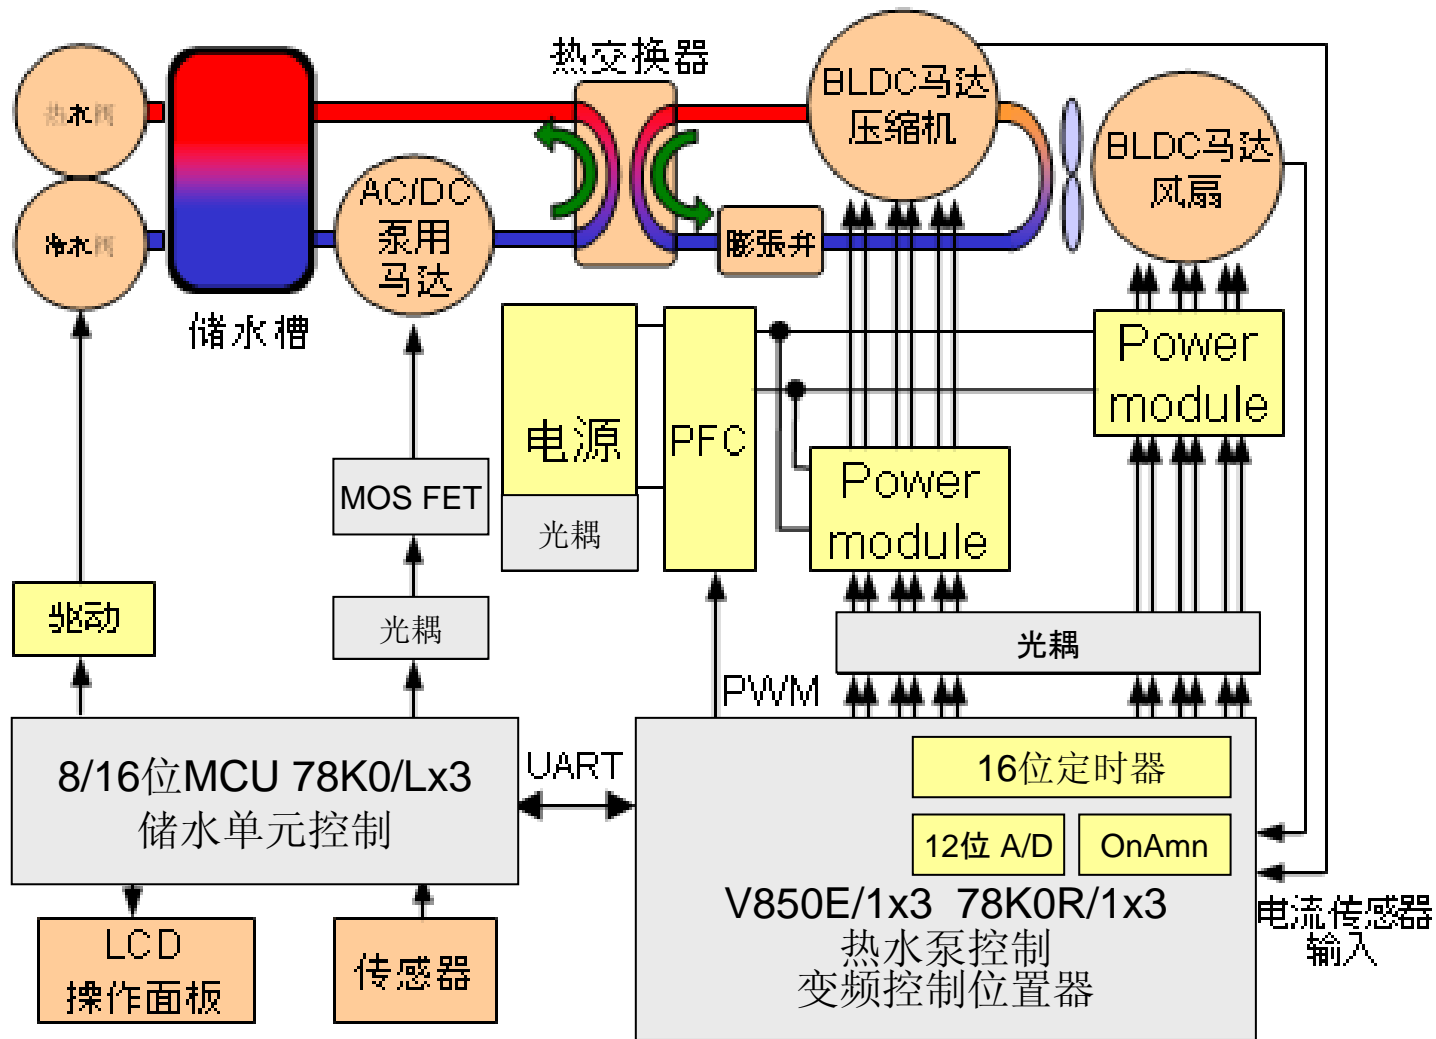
热水阀

冷水阀

储水槽

AC/DC
泵用
马达

热交换器

BLDC马达
压缩机

BLDC马达
风扇

膨張弁

电源

光耦

PFC

Power
module

Power
module

MOS FET

光耦

驱动

光耦

PWM

8/16位MCU 78K0/Lx3
储水单元控制

UART

16位定时器

12位 A/D

OnAmn

V850E/1x3 78K0R/1x3
热水泵控制
变频控制位置器

电流传感器
输入

LCD
操作面板

传感器